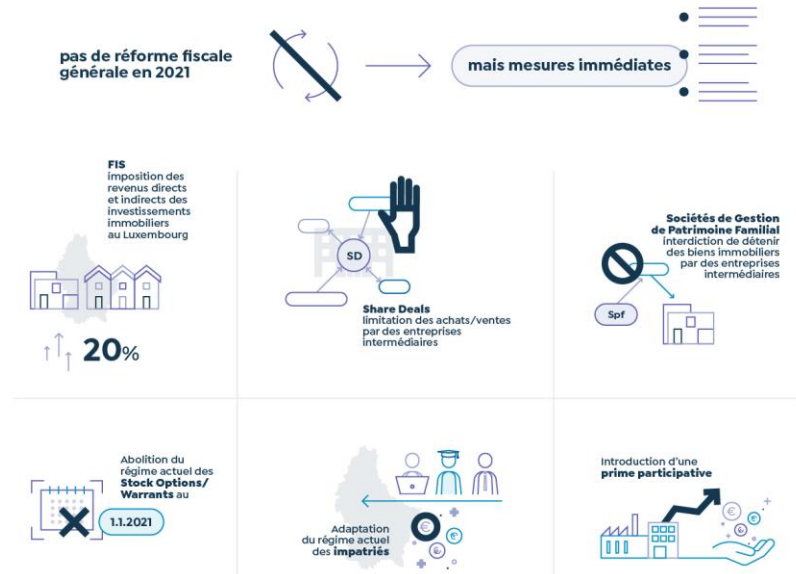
pas de réforme fiscale générale en 2021

mais mesures immédiates

FIS
imposition des revenus directs et indirects des investissements immobiliers au Luxembourg

20%

SD

Share Deals
limitation des achats/ventes par des entreprises intermédiaires

Sociétés de Gestion de Patrimoine Familial
interdiction de détenir des biens immobiliers par des entreprises intermédiaires

Spf

Abolition du régime actuel des Stock Options/ Warrants au

1.1.2021

Adaptation du régime actuel des impatriés

Introduction d'une prime participative